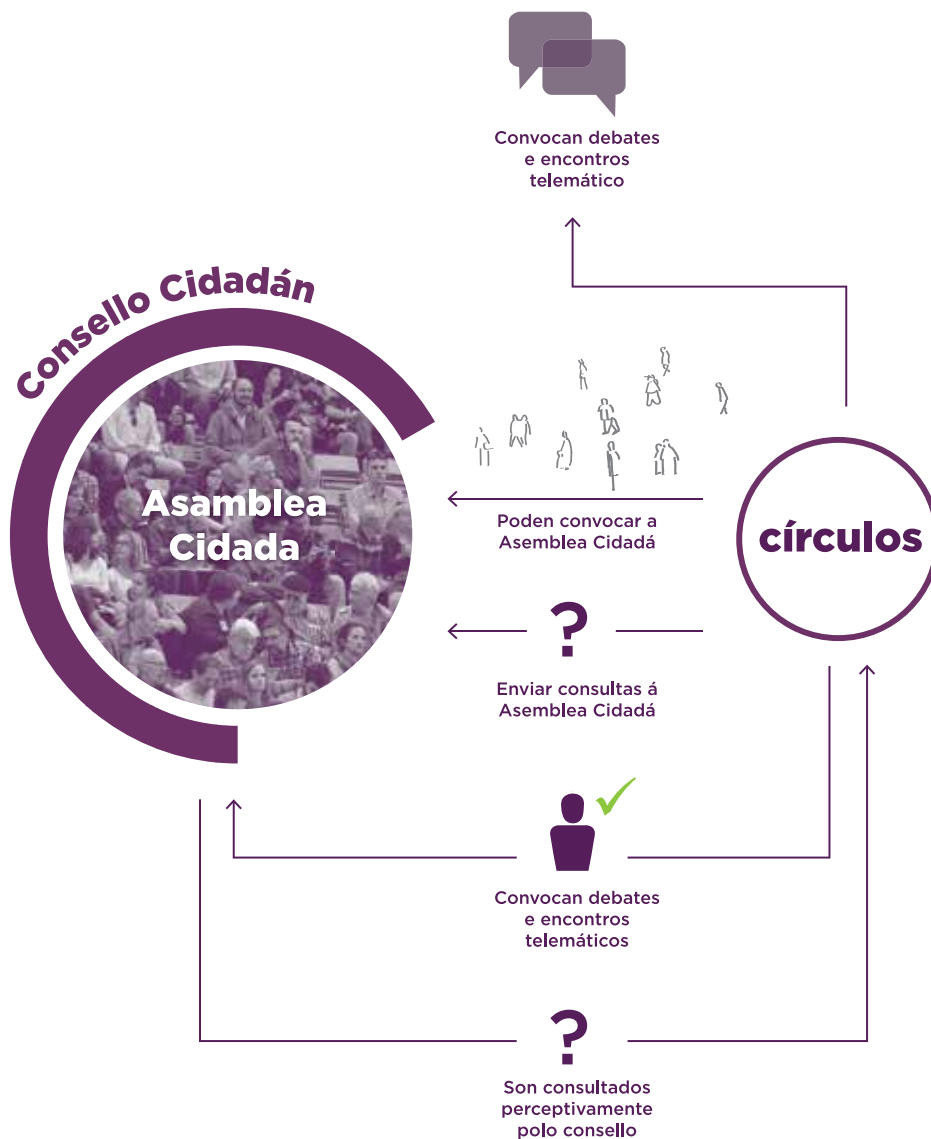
Convocan debates e encontros telemático

Consello Cidadán

Asamblea Cidada

Poden convocar a Asemblea Cidadá

círculos

?

Enviar consultas á Asemblea Cidadá

Convocan debates e encontros telemáticos

?

Son consultados perceptivamente polo consello